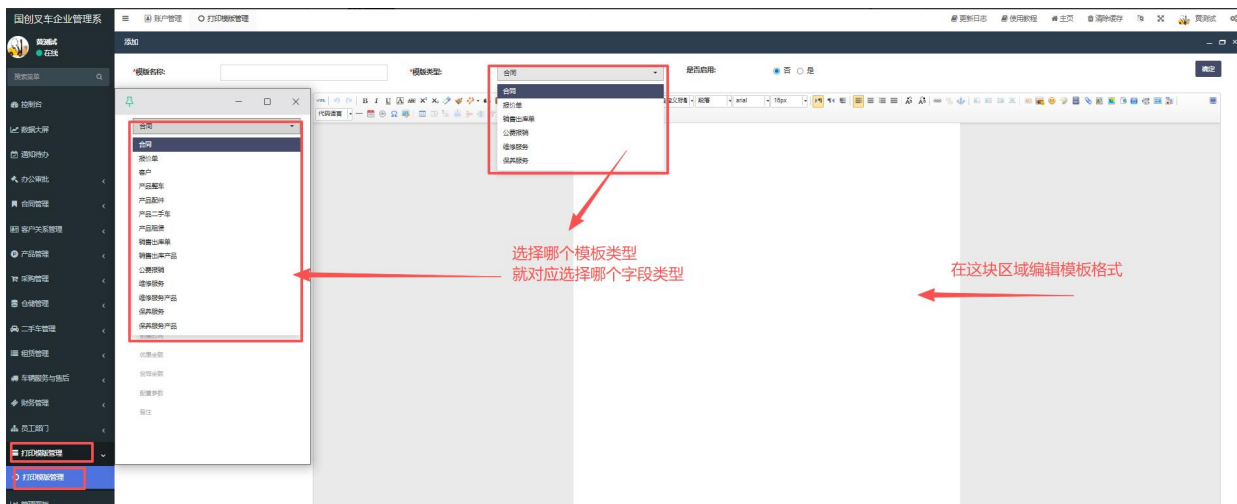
国创叉车企业管理系

黄测试
在线

搜索菜单

控制台
数据大屏
通知待办
办公审批
合同管理
客户关系管理
产品管理
采购管理
仓储管理
二手车管理
租赁管理
车辆服务与售后
财务管理
员工部门
打印模板管理
打印模板管理

账户管理
打印模板管理

更新日志
使用教程
主页
清除缓存
黄测试

添加

*模板名称:
*模板类型:
合同
合同
报价单
销售出库单
公费报销
维修服务
保养服务
是否启用:
否
是
确定

合同
合同
报价单
客户
产品整车
产品配件
产品二手车
产品租赁
销售出库单
销售出库产品
公费报销
维修服务
维修服务产品
保养服务
保养服务产品

优惠金额
合同金额
配置参数
备注

代码语言
arial
16px

选择哪个模板类型
就对应选择哪个字段类型

在这块区域编辑模板格式